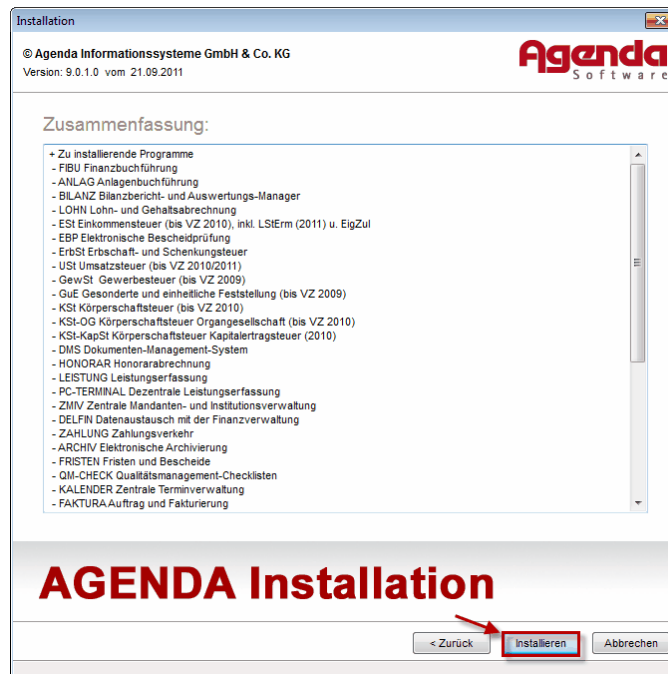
Installation

© Agenda Informationssysteme GmbH & Co. KG
Version: 9.0.1.0 vom 21.09.2011

Agenda
Software

Zusammenfassung:

+ Zu installierende Programme
- FIBU Finanzbuchführung
- ANLAG Anlagenbuchführung
- BILANZ Bilanzbericht- und Auswertungs-Manager
- LOHN Lohn- und Gehaltsabrechnung
- ESt Einkommensteuer (bis VZ 2010), inkl. LStErm (2011) u. EigZul
- EBP Elektronische Bescheidprüfung
- ErbSt Erbschaft- und Schenkungsteuer
- USt Umsatzsteuer (bis VZ 2010/2011)
- GewSt Gewerbesteuer (bis VZ 2009)
- GuE Gesonderte und einheitliche Feststellung (bis VZ 2009)
- KSt Körperschaftsteuer (bis VZ 2010)
- KSt-OG Körperschaftsteuer Organgesellschaft (bis VZ 2010)
- KSt-KapSt Körperschaftsteuer Kapitalertragsteuer (2010)
- DMS Dokumenten-Management-System
- HONORAR Honorarabrechnung
- LEISTUNG Leistungserfassung
- PC-TERMINAL Dezentrale Leistungserfassung
- ZMIV Zentrale Mandanten- und Institutionsverwaltung
- DELFIN Datenaustausch mit der Finanzverwaltung
- ZAHLUNG Zahlungsverkehr
- ARCHIV Elektronische Archivierung
- FRISTEN Fristen und Bescheide
- QM-CHECK Qualitätsmanagement-Checklisten
- KALENDER Zentrale Terminverwaltung
- FAKTURA Auftrag und Fakturierung

AGENDA Installation

< Zurück
Installieren
Abbrechen